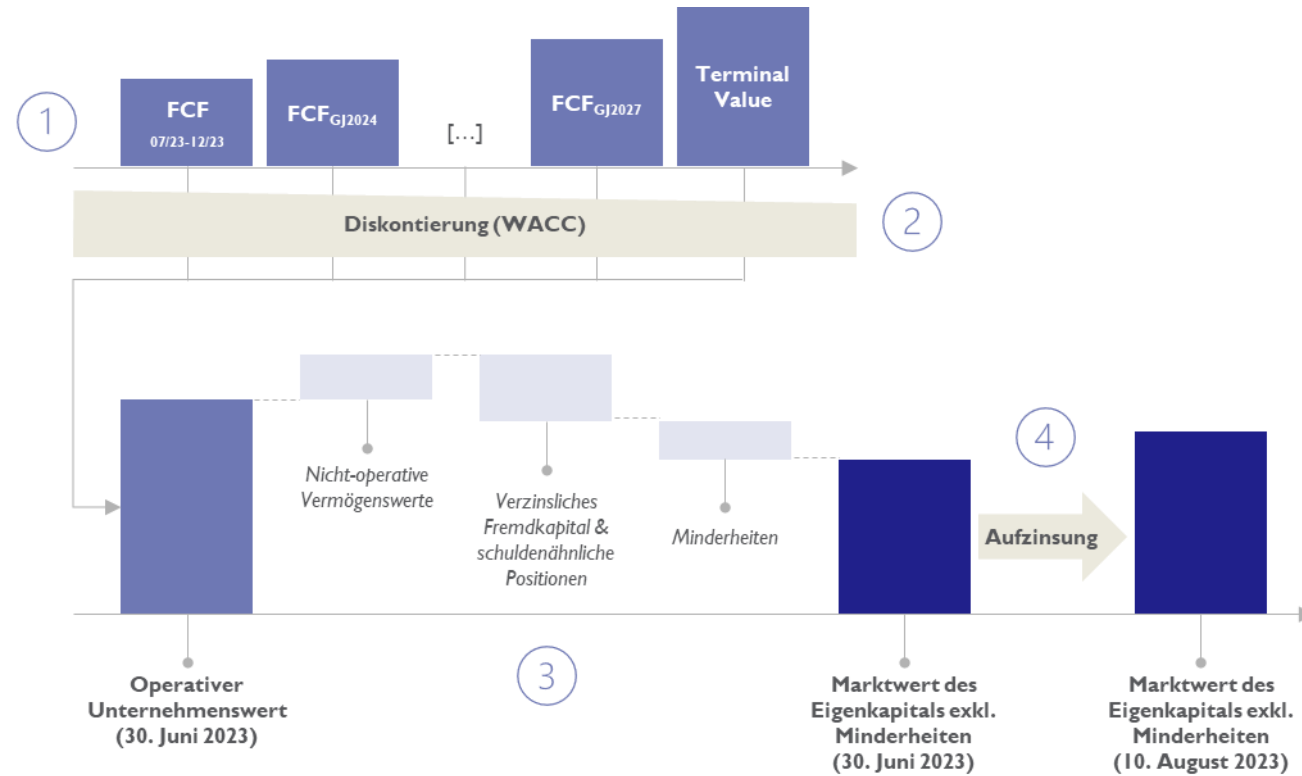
1

FCF 07/23-12/23

$FCF_{GJ2024}$

[…]

$FCF_{GJ2027}$

Terminal Value

Diskontierung (WACC)

2

Nicht-operative Vermögenswerte

Verzinsliches Fremdkapital & schuldenähnliche Positionen

Minderheiten

4

Aufzinsung

Operativer Unternehmenswert (30. Juni 2023)

3

Marktwert des Eigenkapitals exkl. Minderheiten (30. Juni 2023)

Marktwert des Eigenkapitals exkl. Minderheiten (10. August 2023)